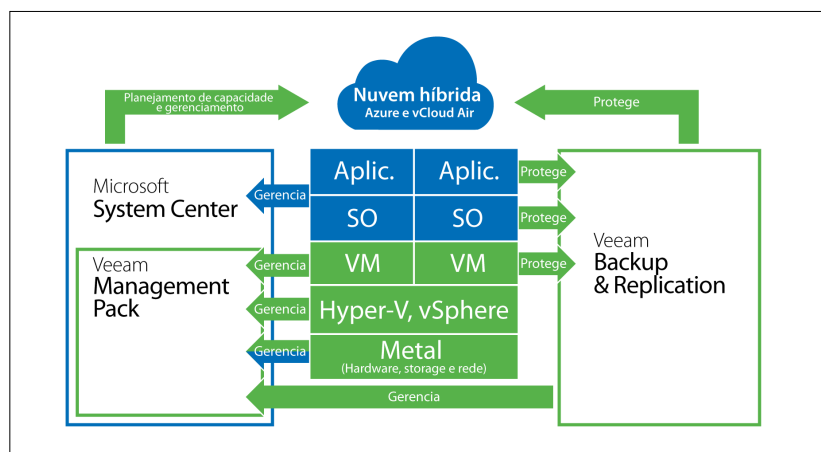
Planejamento de capacidade e gerenciamento

Nuvem híbrida
Azure e vCloud Air

Protege

Microsoft
System Center

Veeam
Management Pack

Gerencia

Gerencia

Gerencia

Gerencia

| Aplic. | Aplic. |
|---|---|
| SO | SO |
| VM | VM |

Hyper-V, vSphere

Metal
(Hardware, storage e rede)

Protege

Protege

Protege

Veeam
Backup & Replication

Gerencia